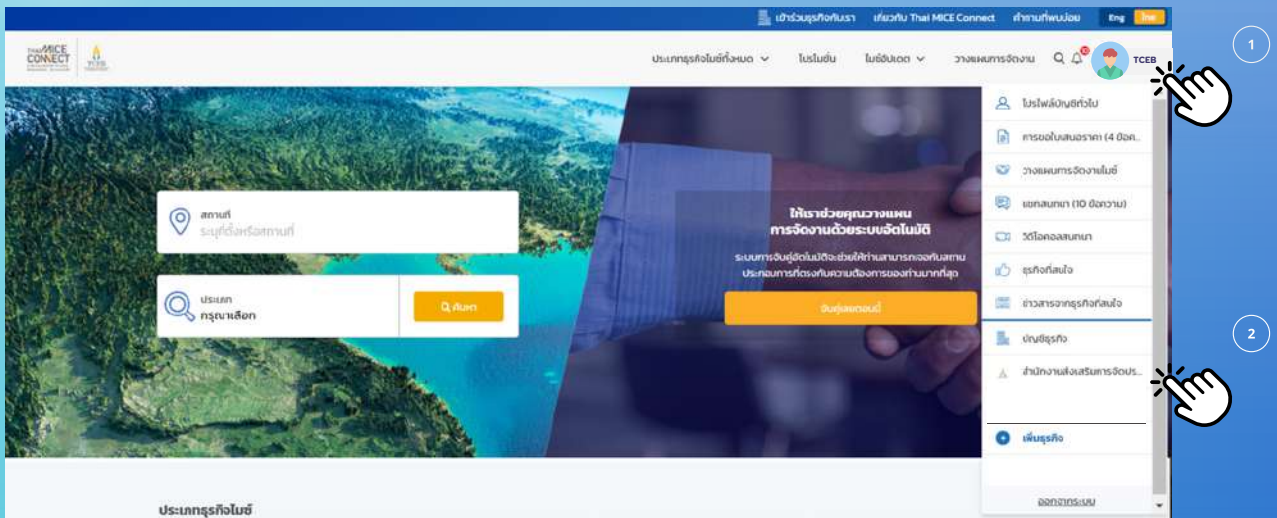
เข้าร่วมธุรกิจกับเรา เกี่ยวกับ Thai MICE Connect คำถามที่พบบ่อย Eng ไทย

Thai MICE CONNECT TCEB

ประเภทธุรกิจไมซ์ทั้งหมด โปรโมชั่น ไมซ์อัปเดต วางแผนการจัดงาน TCEB

1

โปรไฟล์บัญชีทั่วไป
การขอใบเสนอราคา (4 ข้อค...
วางแผนการจัดงานไมซ์
แชทสนทนา (10 ข้อความ)
วิดีโอคอลสนทนา
ธุรกิจที่สนใจ
ข่าวสารจากธุรกิจที่สนใจ
บัญชีธุรกิจ
สำนักงานส่งเสริมการจัดประ...
เพิ่มธุรกิจ
ออกจากระบบ

2

สถานที่
ระบุที่ตั้งหรือสถานที่

ประเภท
กรุณาเลือก

ค้นหา

ให้เราช่วยคุณวางแผน การจัดงานด้วยระบบอัตโนมัติ

ระบบการจับคู่อัตโนมัติจะช่วยให้ท่านสามารถจองกับสถานประกอบการที่ตรงกับความต้องการของท่านมากที่สุด

จับคู่เลยตอนนี้

ประเภทธุรกิจไมซ์